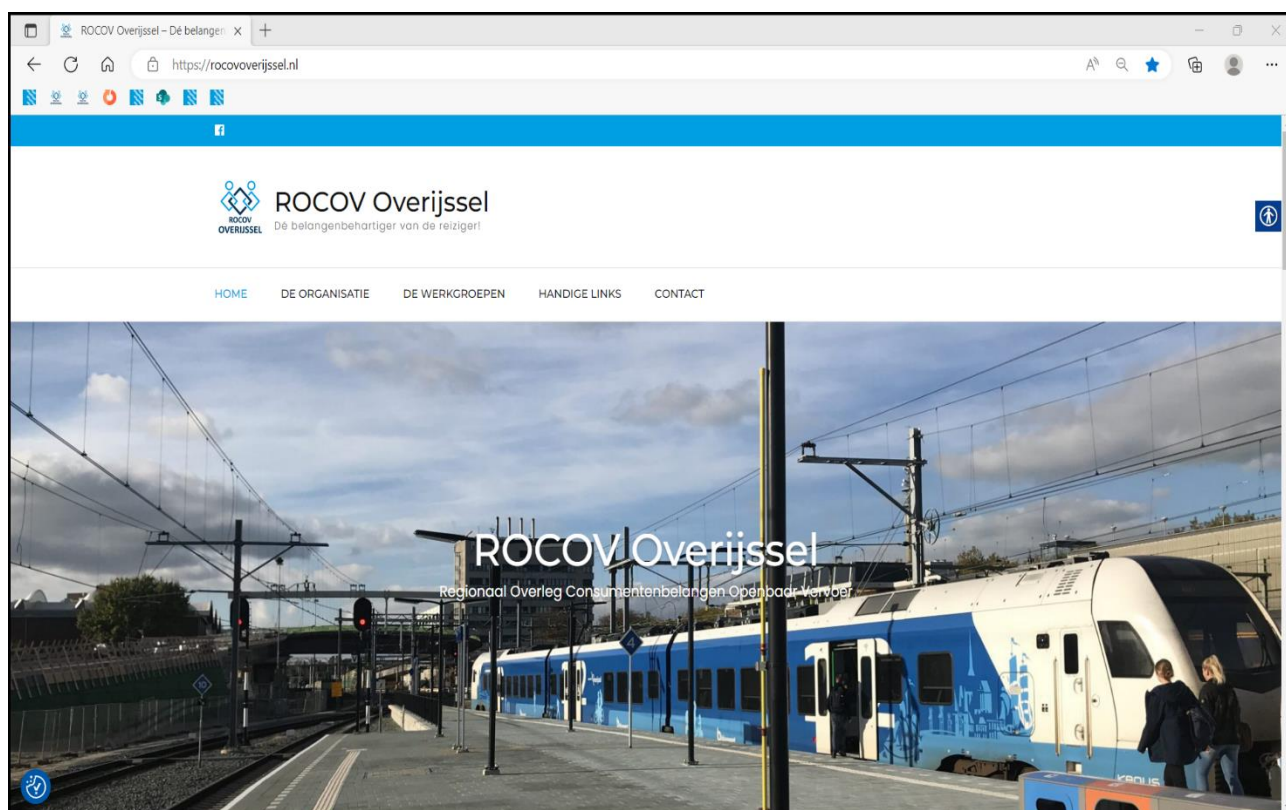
ROCOV Overijssel – Dé belangen ×

https://rocovoverijssel.nl

ROCOV OVERIJSSEL

ROCOV Overijssel
Dé belangenbehartiger van de reiziger!

HOME DE ORGANISATIE DE WERKGROEPEN HANDIGE LINKS CONTACT

ROCOV Overijssel
Regionaal Overleg Consumentenbelangen Openbaar Vervoer